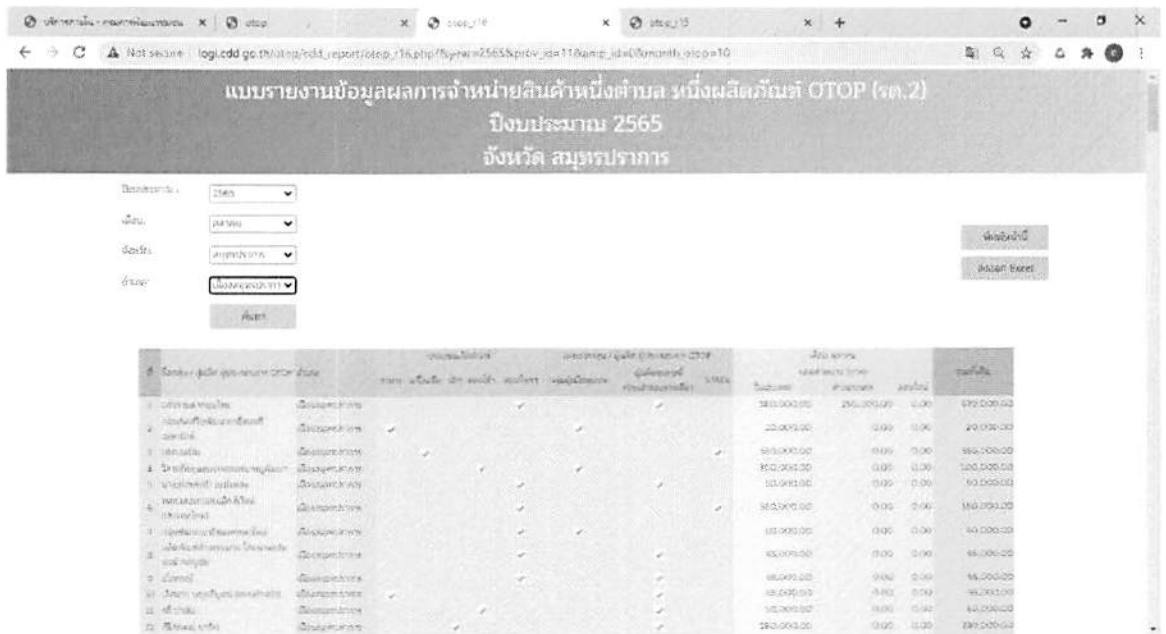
บริการภายใน - กรมการพัฒนาชุมชน × otop × otop_r16 × otop_r15 × +

Not secure logi.cdd.go.th/otop/cdd_report/otop_r16.php?fyear=2565&prov_id=11&amp_id=0&month_otop=10

แบบรายงานข้อมูลผลการจำหน่ายสินค้าหนึ่งตำบล หนึ่งผลิตภัณฑ์ OTOP (รต.2)
ปีงบประมาณ 2565
จังหวัด สมุทรปราการ

ปีงบประมาณ : 2565
เดือน : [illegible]
จังหวัด : สมุทรปราการ
อำเภอ : เมืองสมุทรปราการ
ค้นหา

พิมพ์หน้านี้
Export Excel

| ที่ | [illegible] | อำเภอ | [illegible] | | | | | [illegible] | | | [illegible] | | | รวมทั้งสิ้น |
|---|---|---|---|---|---|---|---|---|---|---|---|---|---|---|
| 1 | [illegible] | เมืองสมุทรปราการ | | | | ✓ | | | ✓ | | 380,000.00 | 290,000.00 | 0.00 | 670,000.00 |
| 2 | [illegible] | เมืองสมุทรปราการ | ✓ | | | | | ✓ | | | 20,000.00 | 0.00 | 0.00 | 20,000.00 |
| 3 | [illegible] | เมืองสมุทรปราการ | | ✓ | | | | | | ✓ | 160,000.00 | 0.00 | 0.00 | 160,000.00 |
| 4 | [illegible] | เมืองสมุทรปราการ | | | ✓ | | | ✓ | | | 300,000.00 | 0.00 | 0.00 | 300,000.00 |
| 5 | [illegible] | เมืองสมุทรปราการ | | | | ✓ | | | ✓ | | 50,000.00 | 0.00 | 0.00 | 50,000.00 |
| 6 | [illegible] | เมืองสมุทรปราการ | | | | ✓ | | | | ✓ | 180,000.00 | 0.00 | 0.00 | 180,000.00 |
| 7 | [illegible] | เมืองสมุทรปราการ | | | | ✓ | | ✓ | | | 40,000.00 | 0.00 | 0.00 | 40,000.00 |
| 8 | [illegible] | เมืองสมุทรปราการ | | | | ✓ | | | ✓ | | 65,000.00 | 0.00 | 0.00 | 65,000.00 |
| 9 | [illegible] | เมืองสมุทรปราการ | | | | ✓ | | | ✓ | | 55,000.00 | 0.00 | 0.00 | 55,000.00 |
| 10 | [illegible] | เมืองสมุทรปราการ | ✓ | | | | | | ✓ | | 45,000.00 | 0.00 | 0.00 | 45,000.00 |
| 11 | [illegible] | เมืองสมุทรปราการ | | | ✓ | | | | ✓ | | 50,000.00 | 0.00 | 0.00 | 50,000.00 |
| 12 | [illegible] | เมืองสมุทรปราการ | | ✓ | | | | | ✓ | | 280,000.00 | 0.00 | 0.00 | 280,000.00 |